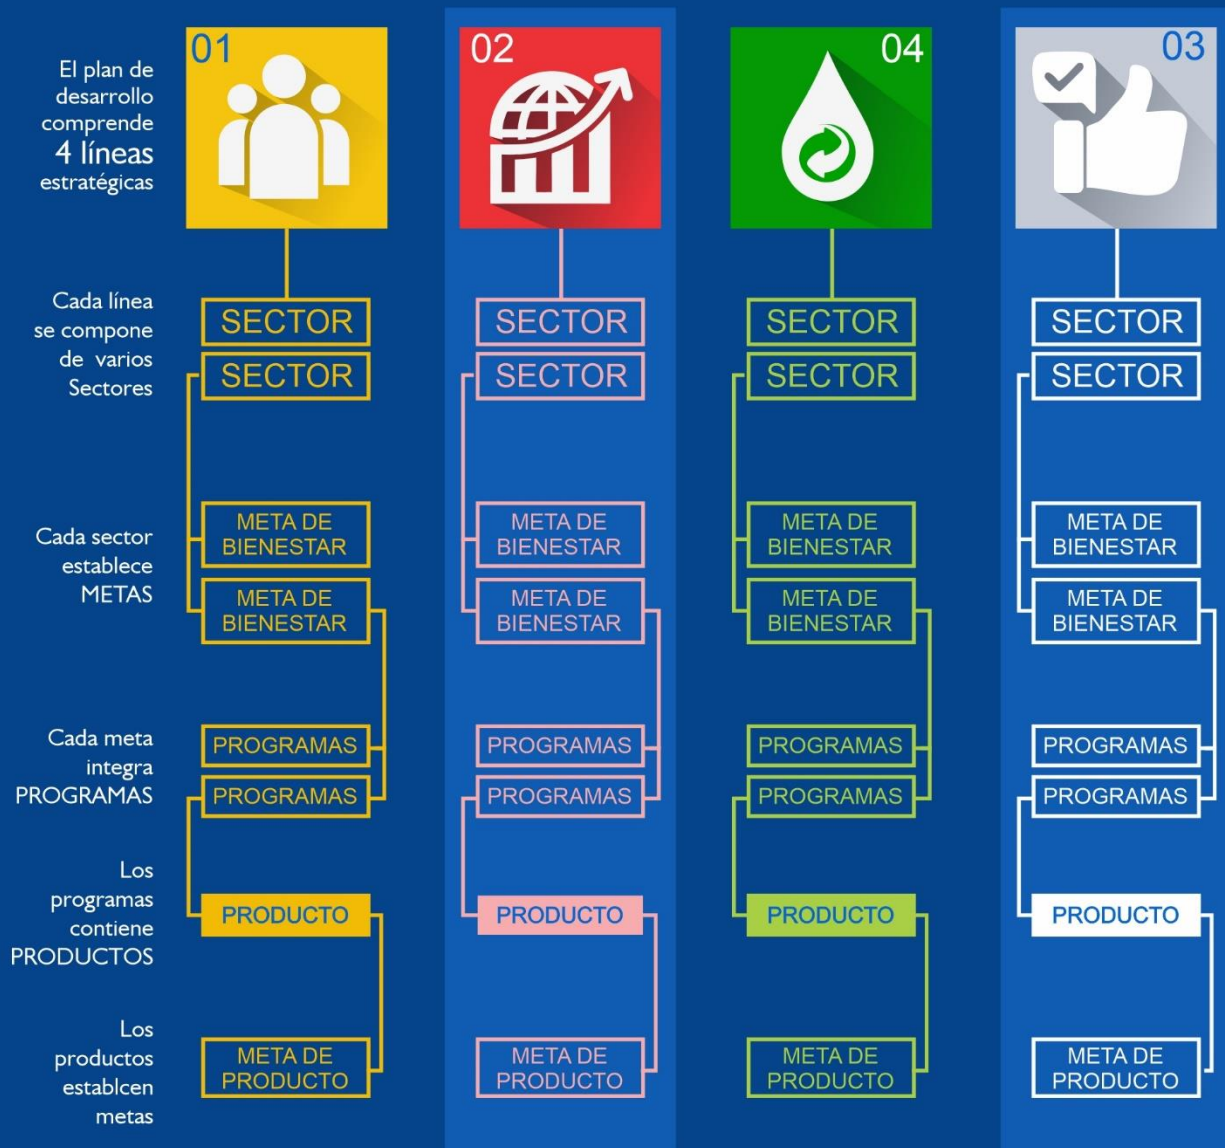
El plan de desarrollo comprende 4 líneas estratégicas

01

02

04

03

Cada línea se compone de varios Sectores

SECTOR
SECTOR

SECTOR
SECTOR

SECTOR
SECTOR

SECTOR
SECTOR

Cada sector establece METAS

META DE BIENESTAR
META DE BIENESTAR

META DE BIENESTAR
META DE BIENESTAR

META DE BIENESTAR
META DE BIENESTAR

META DE BIENESTAR
META DE BIENESTAR

Cada meta integra PROGRAMAS

PROGRAMAS
PROGRAMAS

PROGRAMAS
PROGRAMAS

PROGRAMAS
PROGRAMAS

PROGRAMAS
PROGRAMAS

Los programas contiene PRODUCTOS

PRODUCTO

PRODUCTO

PRODUCTO

PRODUCTO

Los productos establcen metas

META DE PRODUCTO

META DE PRODUCTO

META DE PRODUCTO

META DE PRODUCTO